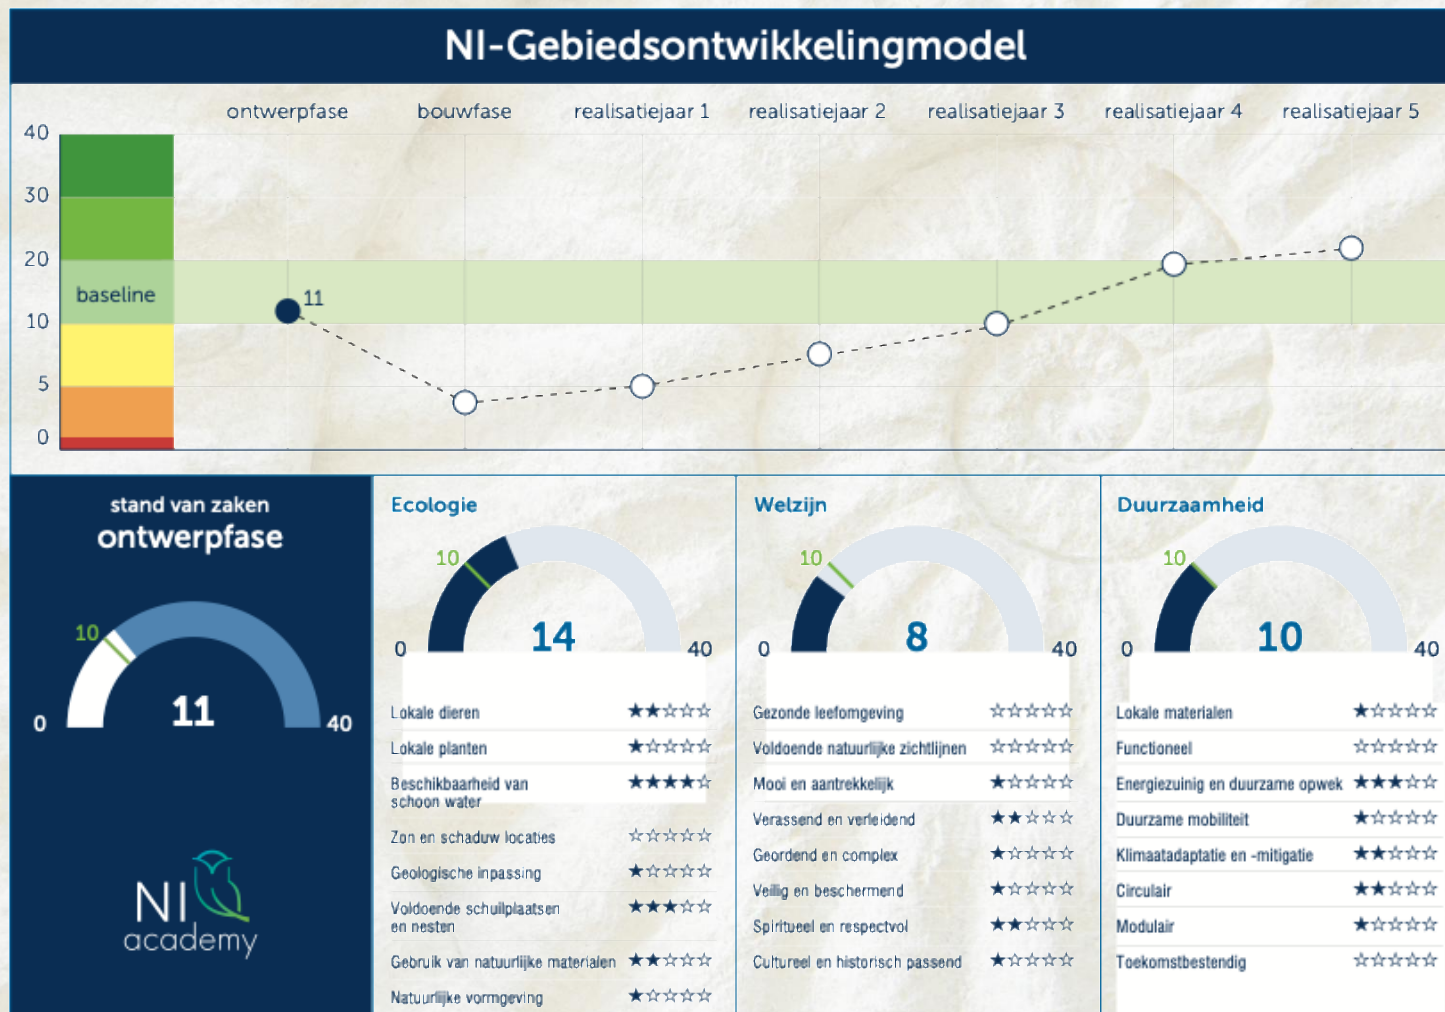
NI-Gebiedsontwikkelingmodel

ontwerpfase bouwfase realisatiejaar 1 realisatiejaar 2 realisatiejaar 3 realisatiejaar 4 realisatiejaar 5

40
30
20
baseline
10
5
0

11

stand van zaken
ontwerpfase

10
0
11
40

NI
academy

Ecologie

10
0
14
40

| | |
|---|---|
| Lokale dieren | ★★☆☆☆ |
| Lokale planten | ★☆☆☆☆ |
| Beschikbaarheid van schoon water | ★★★★☆ |
| Zon en schaduw locaties | ☆☆☆☆☆ |
| Geologische inpassing | ★☆☆☆☆ |
| Voldoende schuilplaatsen en nesten | ★★★☆☆ |
| Gebruik van natuurlijke materialen | ★★☆☆☆ |
| Natuurlijke vormgeving | ★☆☆☆☆ |

Welzijn

10
0
8
40

| | |
|---|---|
| Gezonde leefomgeving | ☆☆☆☆☆ |
| Voldoende natuurlijke zichtlijnen | ☆☆☆☆☆ |
| Mooi en aantrekkelijk | ★☆☆☆☆ |
| Verassend en verleidend | ★★☆☆☆ |
| Geordend en complex | ★☆☆☆☆ |
| Veilig en beschermend | ★☆☆☆☆ |
| Spiritueel en respectvol | ★★☆☆☆ |
| Cultureel en historisch passend | ★☆☆☆☆ |

Duurzaamheid

10
0
10
40

| | |
|---|---|
| Lokale materialen | ★☆☆☆☆ |
| Functioneel | ☆☆☆☆☆ |
| Energiezuinig en duurzame opwek | ★★★☆☆ |
| Duurzame mobiliteit | ★☆☆☆☆ |
| Klimaatadaptatie en -mitigatie | ★★☆☆☆ |
| Circulair | ★★☆☆☆ |
| Modulair | ★☆☆☆☆ |
| Toekomstbestendig | ☆☆☆☆☆ |